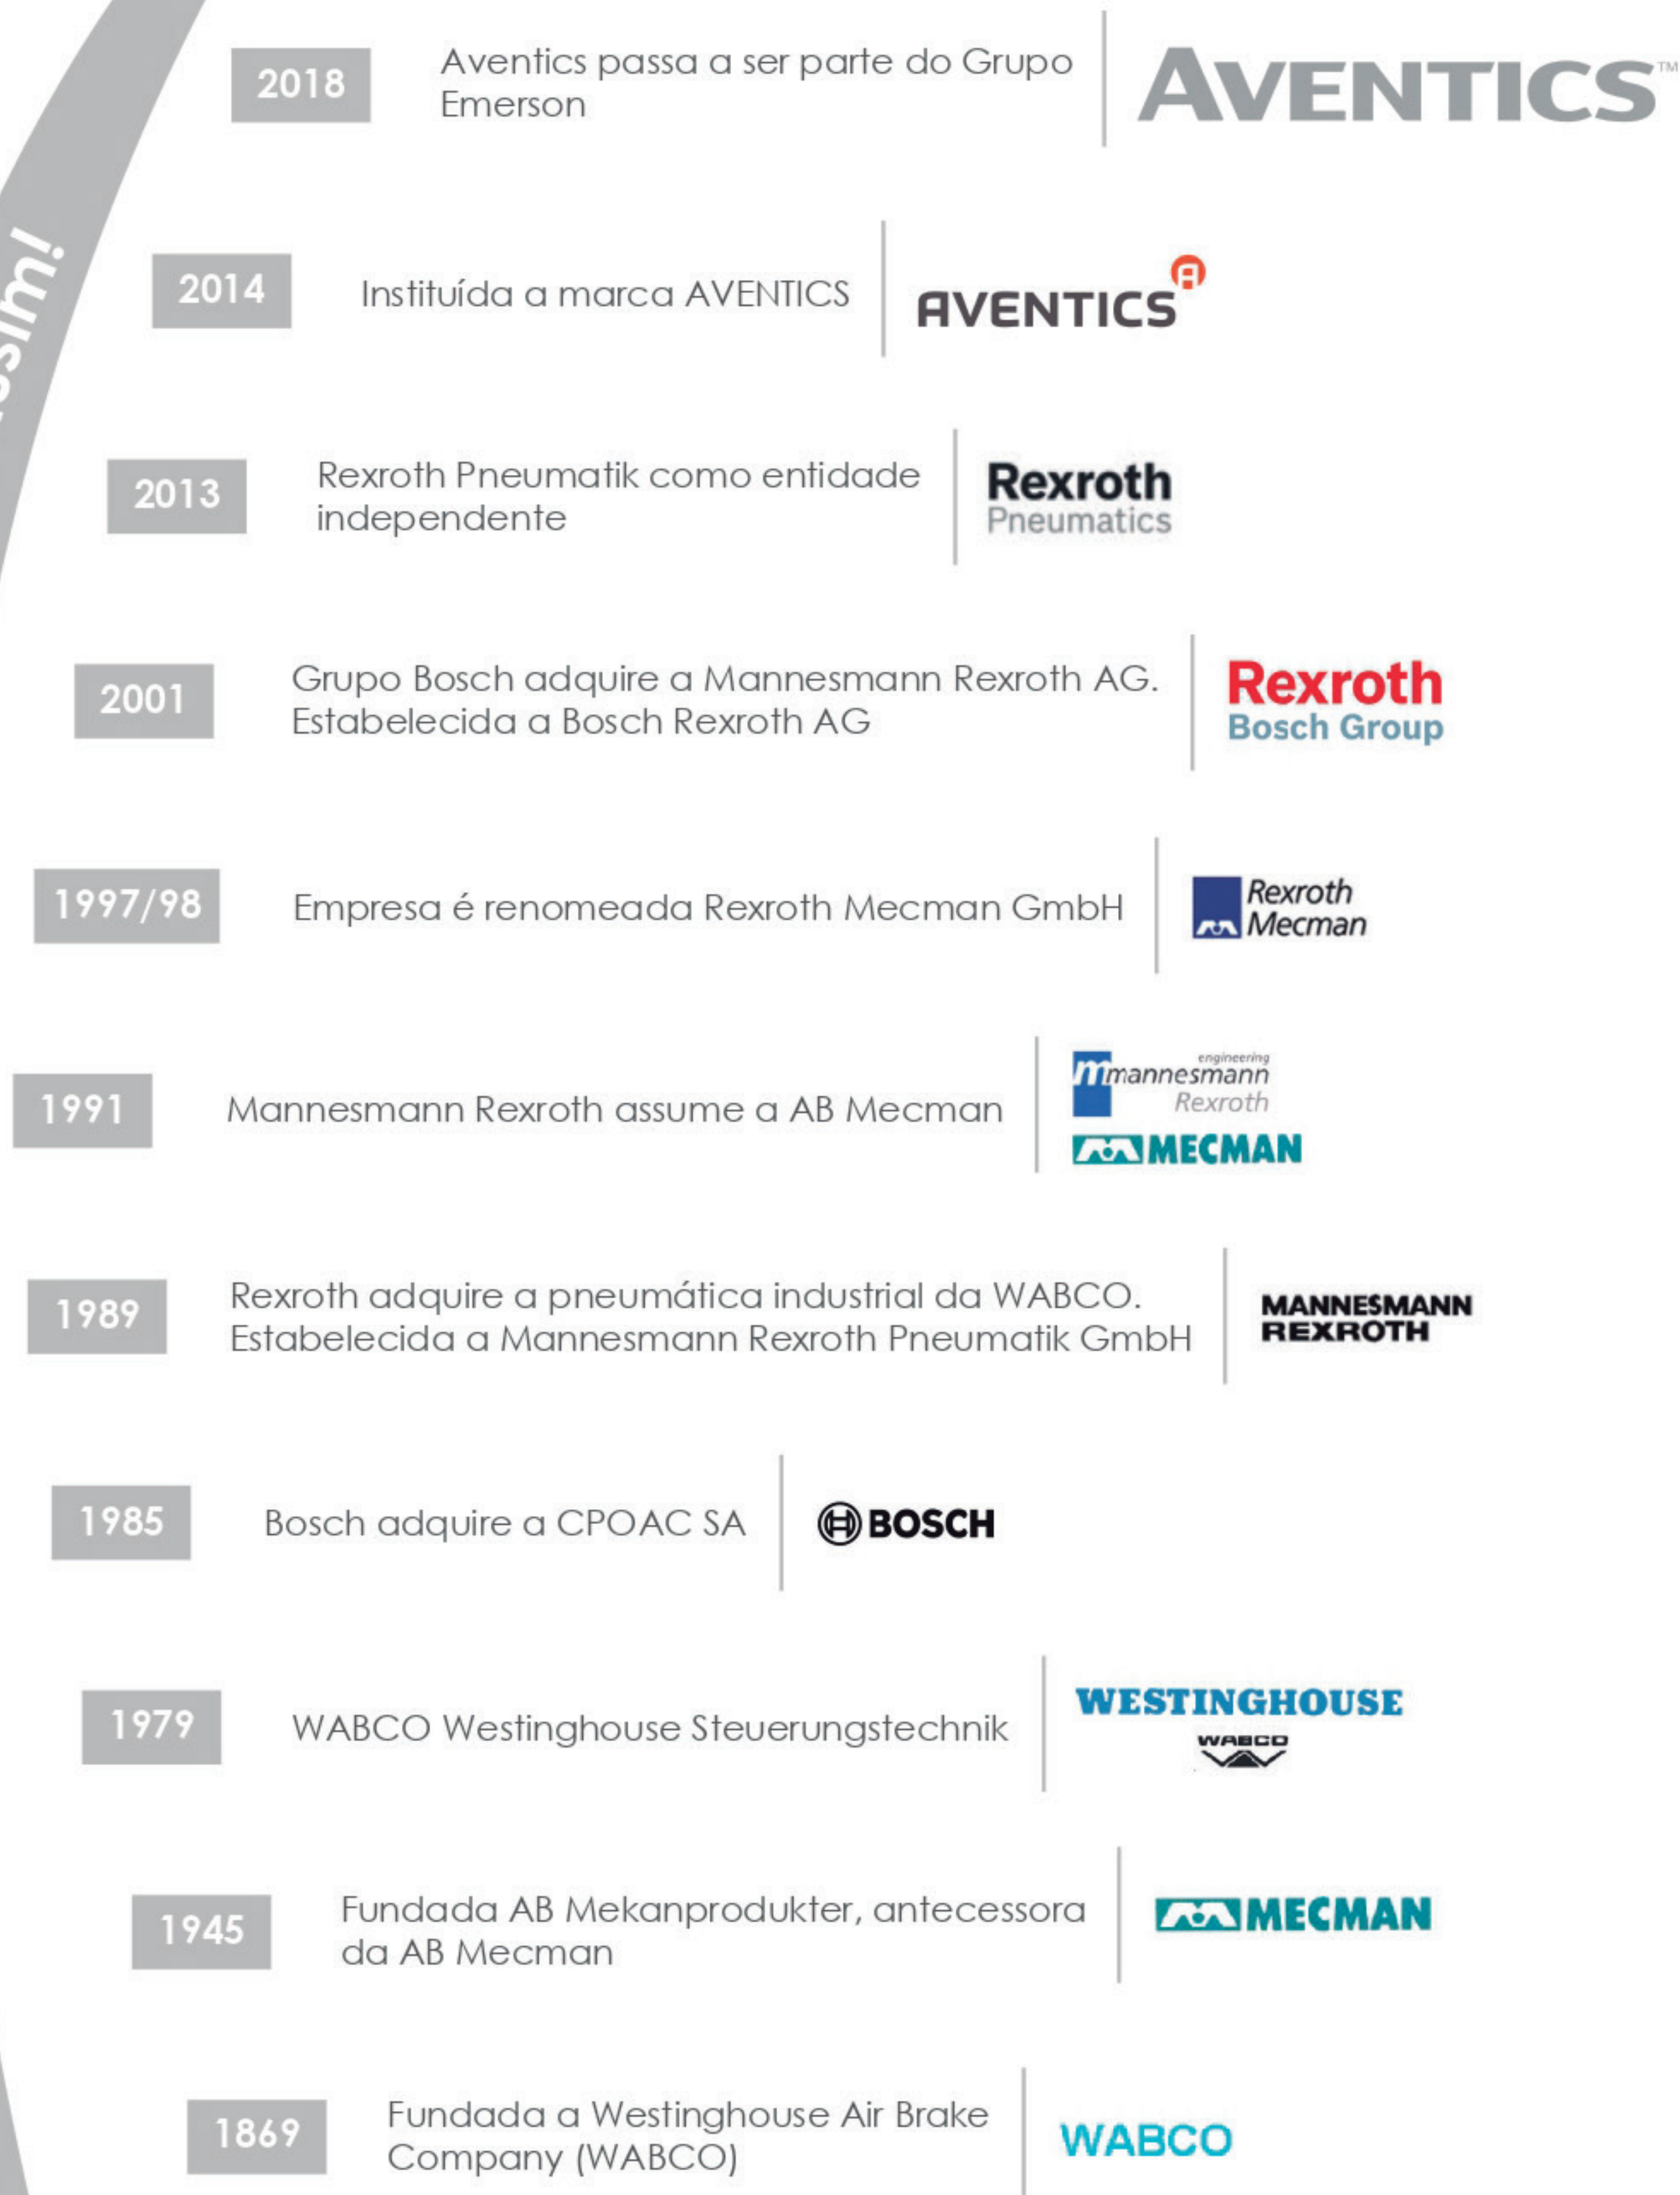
...sim!

2018
Aventics passa a ser parte do Grupo Emerson
AVENTICS™

2014
Instituída a marca AVENTICS
AVENTICS

2013
Rexroth Pneumatik como entidade independente
Rexroth
Pneumatics

2001
Grupo Bosch adquire a Mannesmann Rexroth AG. Estabelecida a Bosch Rexroth AG
Rexroth
Bosch Group

1997/98
Empresa é renomeada Rexroth Mecman GmbH
Rexroth
Mecman

1991
Mannesmann Rexroth assume a AB Mecman
engineering
mannesmann
Rexroth
MECMAN

1989
Rexroth adquire a pneumática industrial da WABCO. Estabelecida a Mannesmann Rexroth Pneumatik GmbH
MANNESMANN
REXROTH

1985
Bosch adquire a CPOAC SA
BOSCH

1979
WABCO Westinghouse Steuerungstechnik
WESTINGHOUSE
WABCO

1945
Fundada AB Mekanprodukter, antecessora da AB Mecman
MECMAN

1869
Fundada a Westinghouse Air Brake Company (WABCO)
WABCO